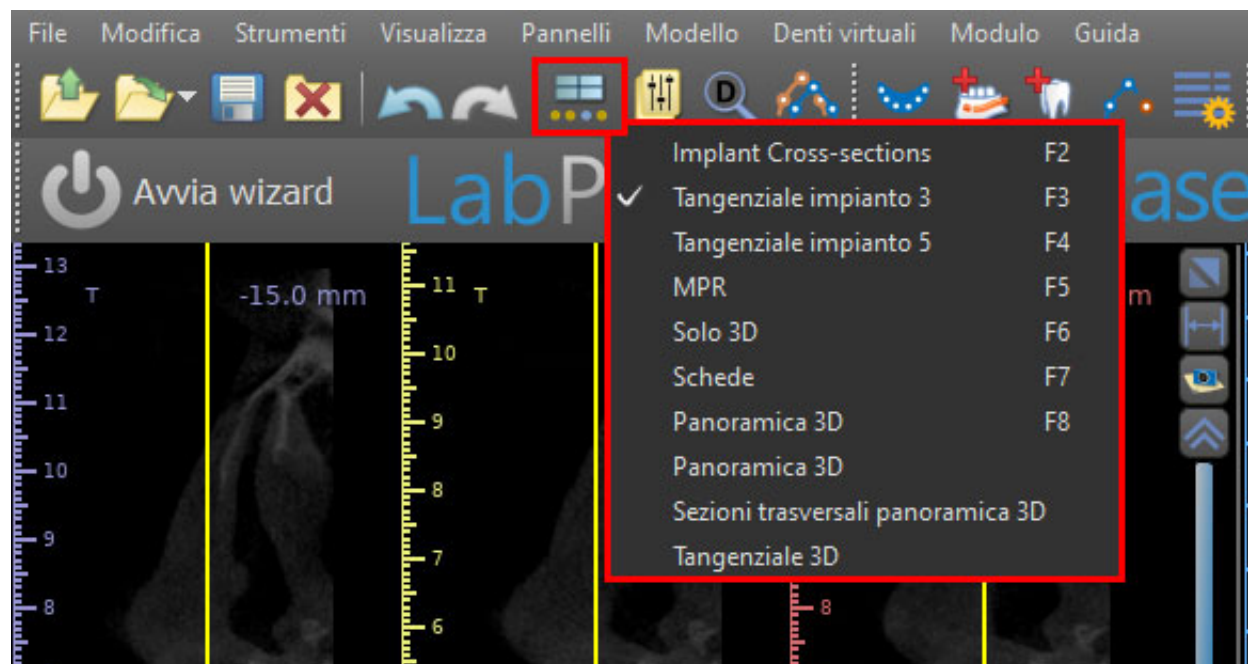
File Modifica Strumenti Visualizza Pannelli Modello Denti virtuali Modulo Guida

Avvia wizard

LabP

ase

Implant Cross-sections F2
✓ Tangenziale impianto 3 F3
Tangenziale impianto 5 F4
MPR F5
Solo 3D F6
Schede F7
Panoramica 3D F8
Panoramica 3D
Sezioni trasversali panoramica 3D
Tangenziale 3D

13
T
-15.0 mm
12
11
10
9
8
11
T
10
9
8
7
6
m
8